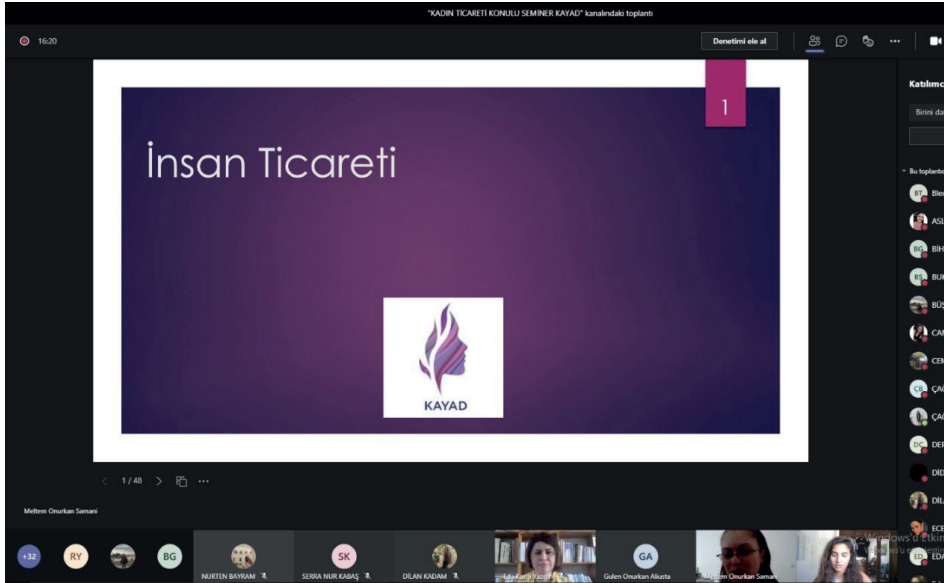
"KADIN TİCARETİ KONULU SEMİNER KAYAD" kanalındaki toplantı

16:20

Denetimi ele al

Katılımc

Birini da

Bu toplantı

BT Bie

ASL

BG BİH

BS BUK

BÜS

CAN

CEN

CB ÇAĞ

ÇAĞ

DC DER

DİD

DİL

ECE

ED EDA

1

İnsan Ticareti

KAYAD

1 / 48

Meltem Onurkan Samani

+32 RY BG

NURTEN BAYRAM

SK SERRA NUR KABAŞ

DİLAN KADAM

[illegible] Yazıcı

GA Gulen Onurkan Aliusta

Meltem Onurkan Samani

Windows'u Etkin